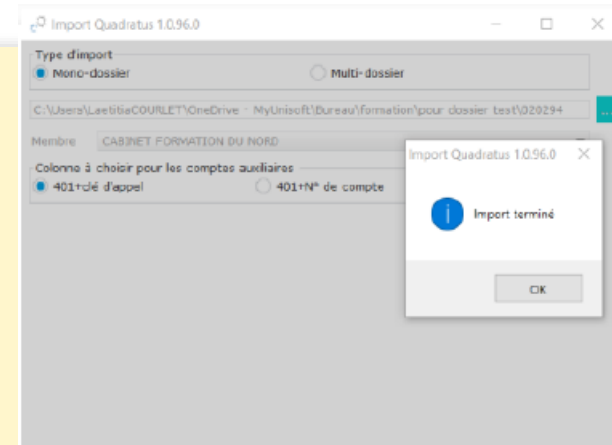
Import Quadratus 1.0.96.0

Type d'import
Mono-dossier
Multi-dossier

C:\Users\LaetitiaCOURLET\OneDrive - MyUnisoft\Bureau\formation\pour dossier test\020294

Membre CABINET FORMATION DU NORD

Colonne à choisir pour les comptes auxiliaires
401+clé d'appel
401+N° de compte

Import Quadratus 1.0.96.0

Import terminé

OK